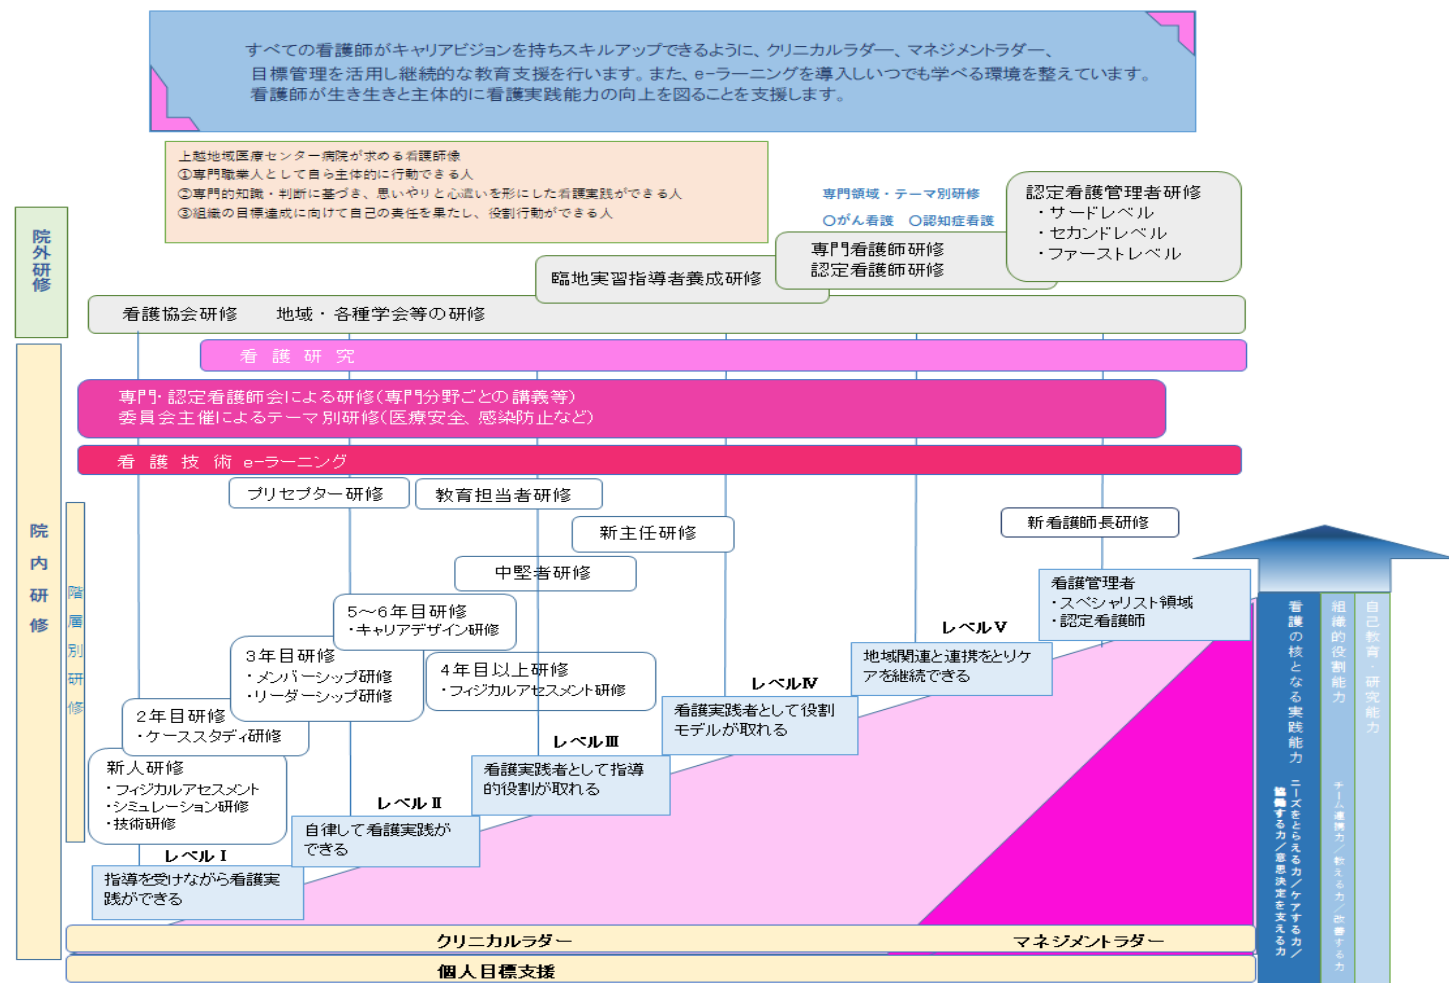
すべての看護師がキャリアビジョンを持ちスキルアップできるように、クリニカルラダー、マネジメントラダー、目標管理を活用し継続的な教育支援を行います。また、e-ラーニングを導入しいつでも学べる環境を整えています。看護師が生き生きと主体的に看護実践能力の向上を図ることを支援します。

上越地域医療センター病院が求める看護師像
①専門職業人として自ら主体的に行動できる人
②専門的知識・判断に基づき、思いやりと心遣いを形にした看護実践ができる人
③組織の目標達成に向けて自己の責任を果たし、役割行動ができる人

院外研修

専門領域・テーマ別研修
○がん看護　○認知症看護

認定看護管理者研修
・サードレベル
・セカンドレベル
・ファーストレベル

専門看護師研修
認定看護師研修

臨地実習指導者養成研修

看護協会研修　地域・各種学会等の研修

院内研修

看　護　研　究

専門・認定看護師会による研修(専門分野ごとの講義等)
委員会主催によるテーマ別研修(医療安全、感染防止など)

看　護　技　術　e-ラーニング

階層別研修

プリセプター研修
教育担当者研修
新主任研修
新看護師長研修
中堅者研修

5〜6年目研修
・キャリアデザイン研修

3年目研修
・メンバーシップ研修
・リーダーシップ研修

4年目以上研修
・フィジカルアセスメント研修

2年目研修
・ケーススタディ研修

新人研修
・フィジカルアセスメント
・シミュレーション研修
・技術研修

看護管理者
・スペシャリスト領域
・認定看護師

レベルⅤ
地域関連と連携をとりケアを継続できる

レベルⅣ
看護実践者として役割モデルが取れる

レベルⅢ
看護実践者として指導的役割が取れる

レベルⅡ
自律して看護実践ができる

レベルⅠ
指導を受けながら看護実践ができる

看護の核となる実践能力
ニーズをとらえる力／ケアする力／協働する力／意思決定を支える力

組織的役割能力
チーム連携力／教える力／改善する力

自己教育・研究能力

クリニカルラダー
マネジメントラダー
個人目標支援